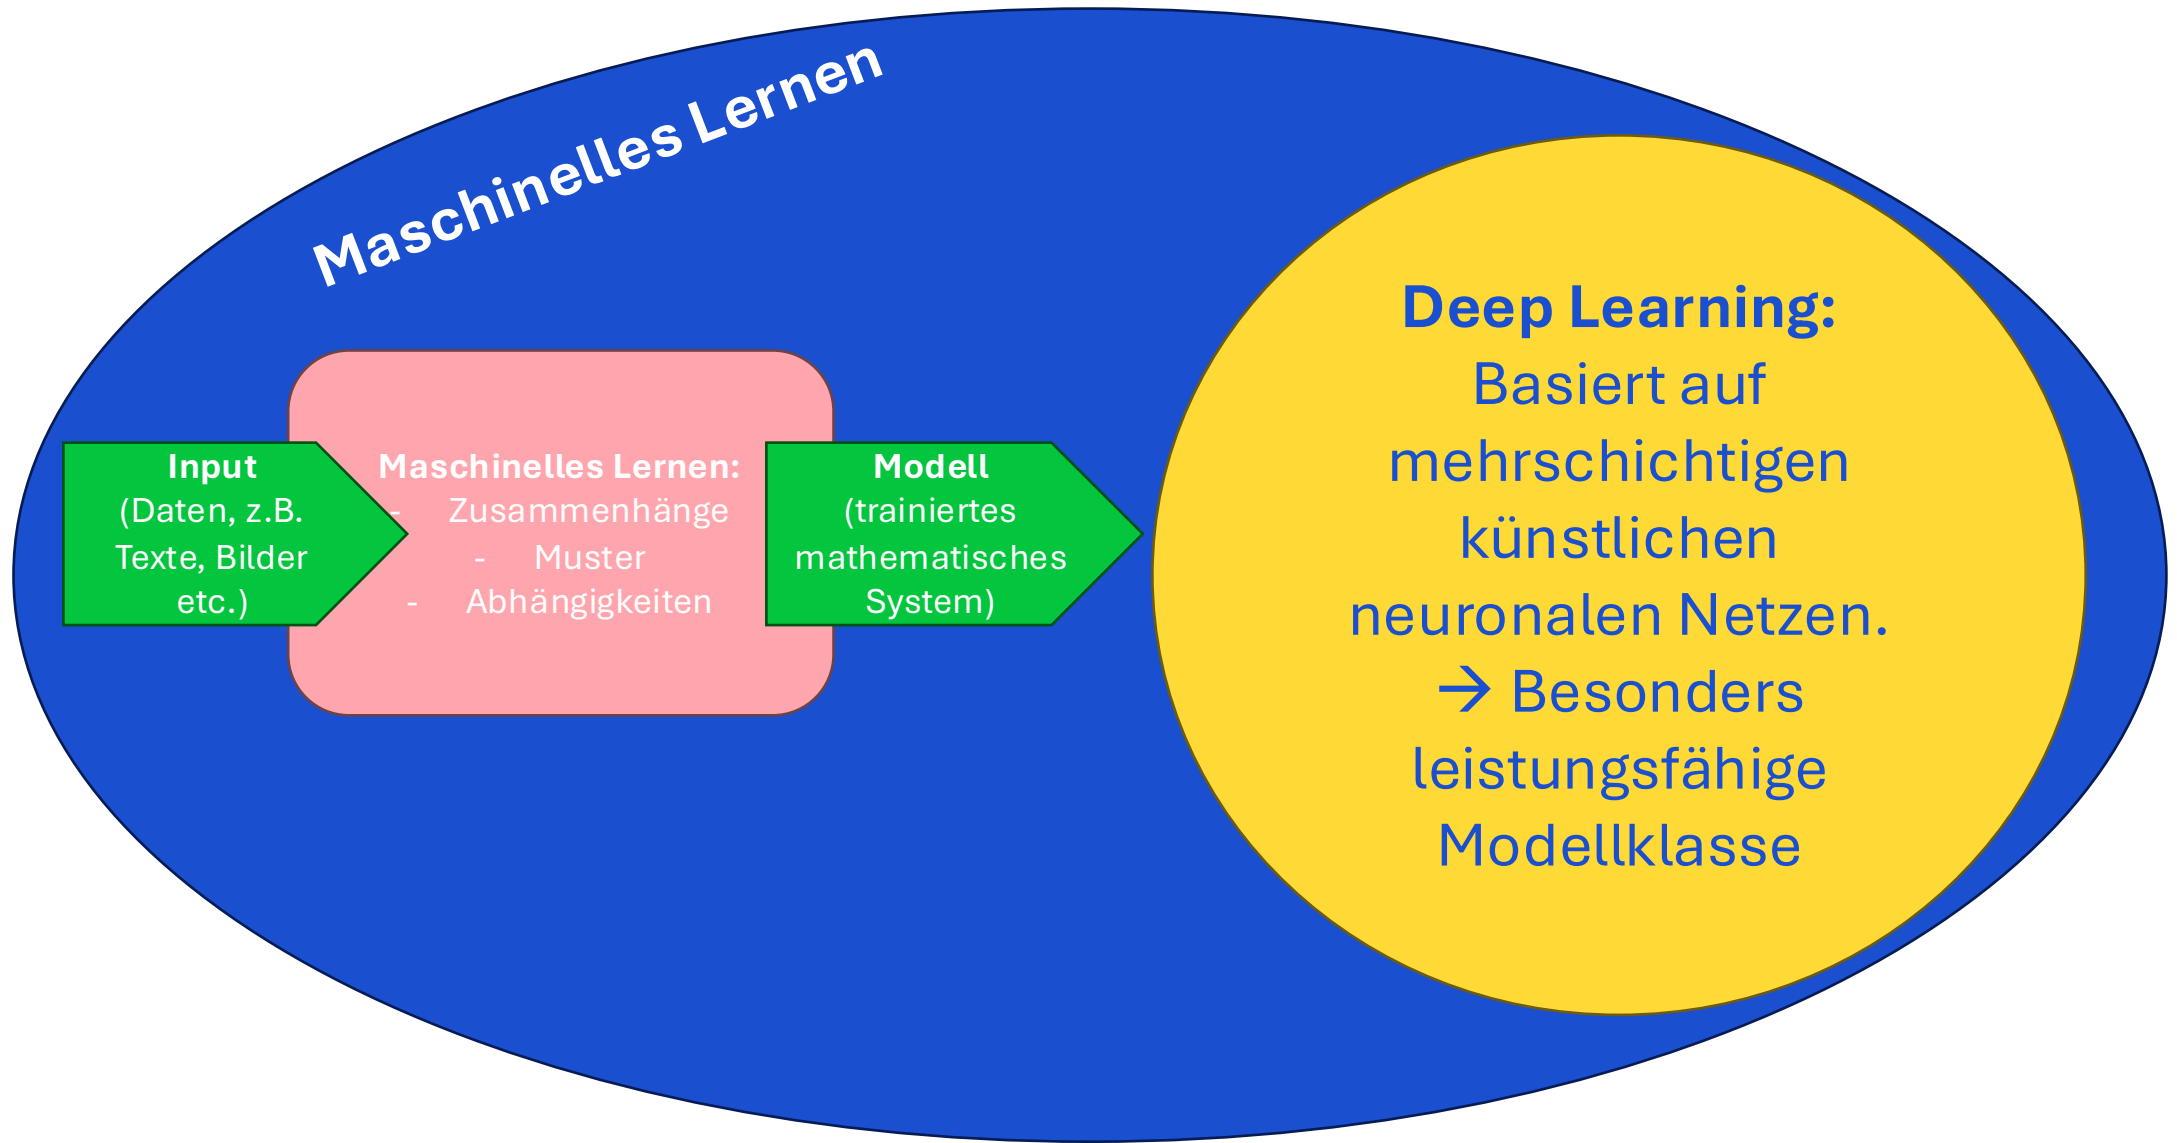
Maschinelles Lernen

Input
(Daten, z.B. Texte, Bilder etc.)

Maschinelles Lernen:
- Zusammenhänge
- Muster
- Abhängigkeiten

Modell
(trainiertes mathematisches System)

Deep Learning:
Basiert auf mehrschichtigen künstlichen neuronalen Netzen.
→ Besonders leistungsfähige Modellklasse